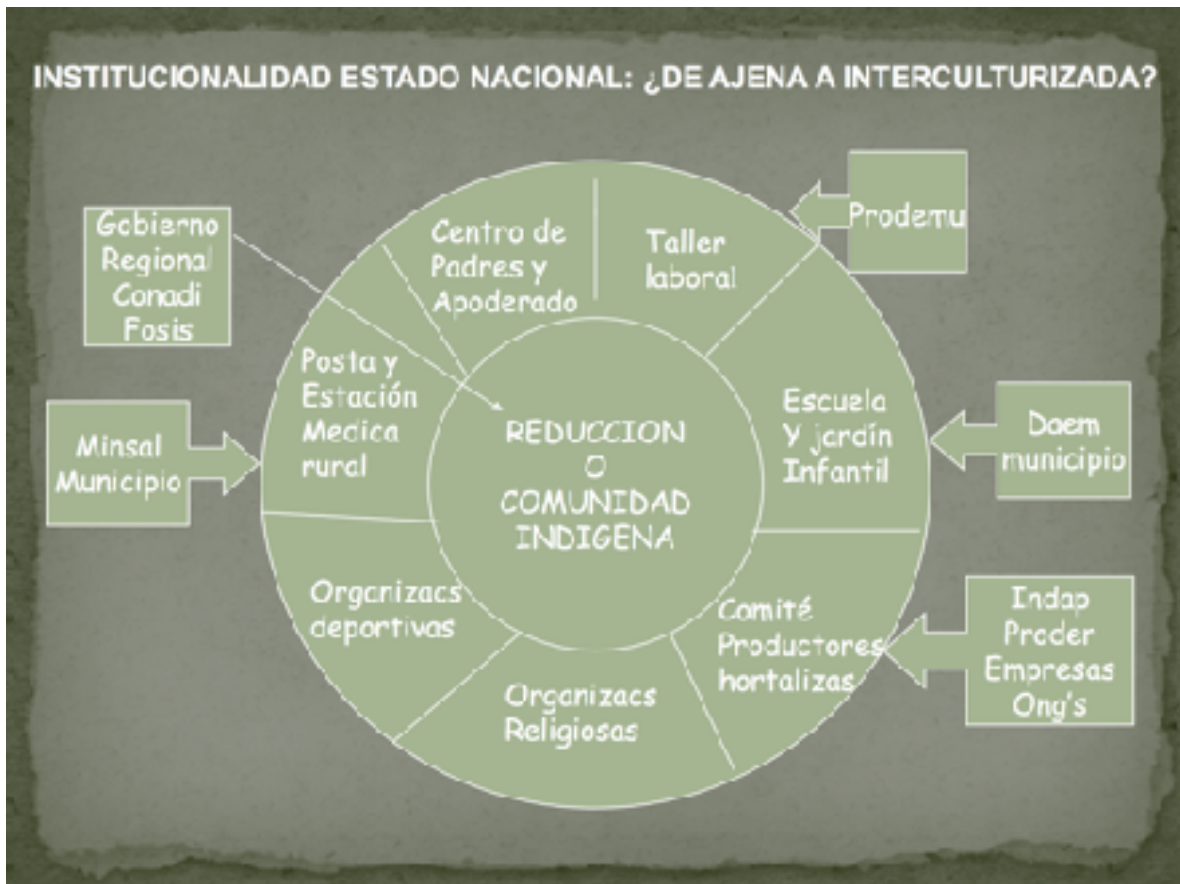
INSTITUCIONALIDAD ESTADO NACIONAL: ¿DE AJENA A INTERCULTURIZADA?

Gobierno Regional Conadi Fosis

Centro de Padres y Apoderado

Taller laboral

Prodemu

Posta y Estación Medica rural

Minsal Municipio

REDUCCION O COMUNIDAD INDIGENA

Escuela Y jardín Infantil

Daem municipio

Organizacs deportivas

Comité Productores hortalizas

Indap Prodar Empresas Ong's

Organizacs Religiosas